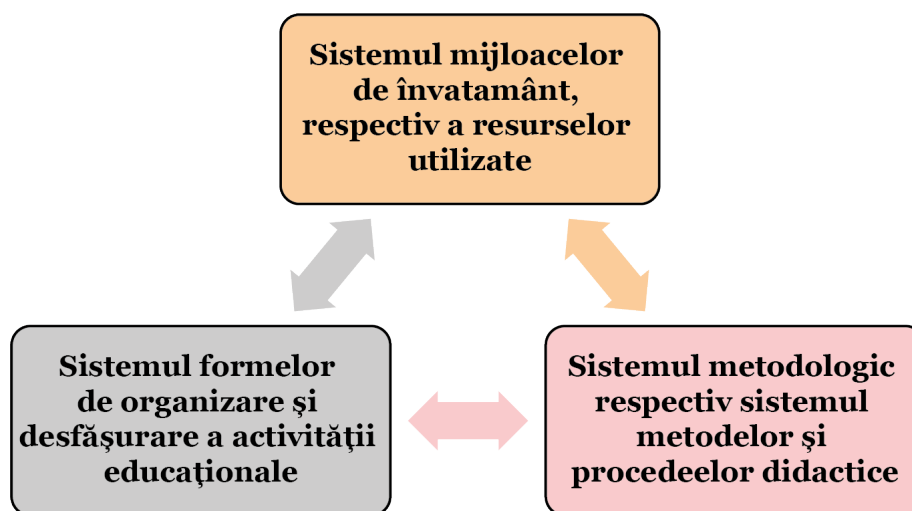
Sistemul mijloacelor de învatamânt, respectiv a resurselor utilizate

Sistemul formelor de organizare şi desfăşurare a activităţii educaţionale

Sistemul metodologic respectiv sistemul metodelor şi procedeelor didactice